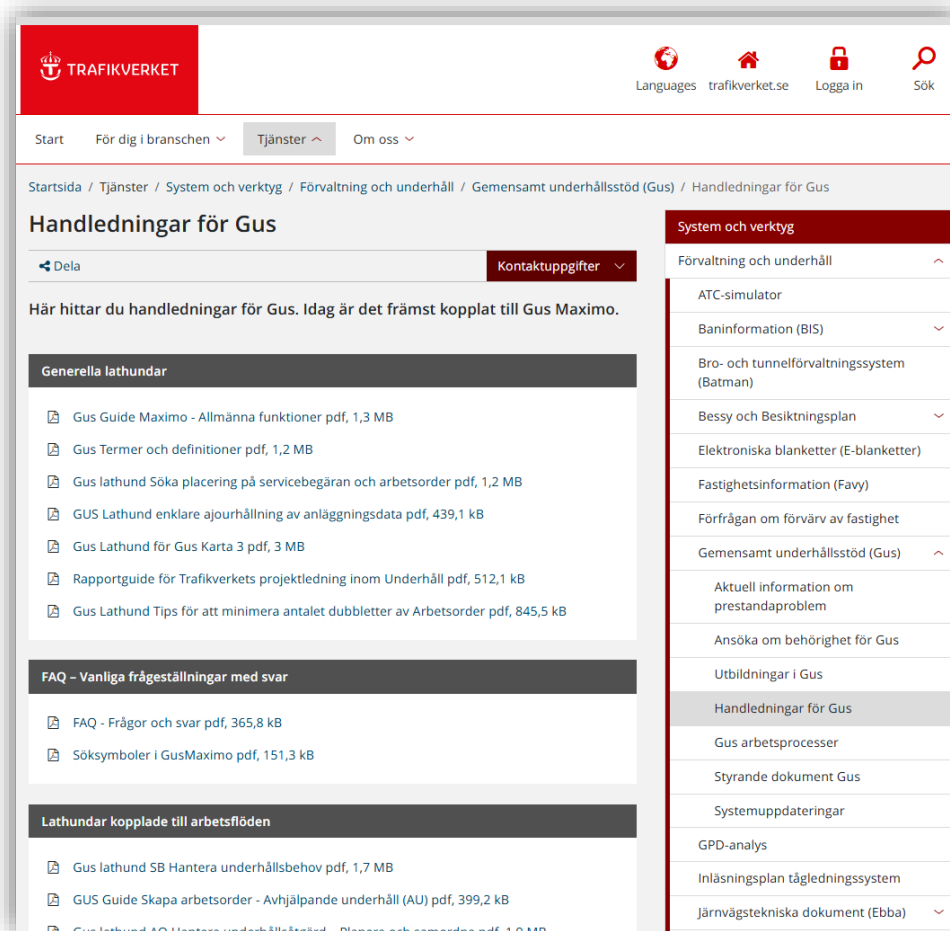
TRAFIKVERKET

Languages trafikverket.se Logga in Sök

Start För dig i branschen Tjänster Om oss

Startsida / Tjänster / System och verktyg / Förvaltning och underhåll / Gemensamt underhållsstöd (Gus) / Handledningar för Gus

Handledningar för Gus

Dela

Kontaktuppgifter

Här hittar du handledningar för Gus. Idag är det främst kopplat till Gus Maximo.

Generella lathundar

Gus Guide Maximo - Allmänna funktioner pdf, 1,3 MB

Gus Termer och definitioner pdf, 1,2 MB

Gus lathund Söka placering på servicebegäran och arbetsorder pdf, 1,2 MB

GUS Lathund enklare ajourhållning av anläggningsdata pdf, 439,1 kB

Gus Lathund för Gus Karta 3 pdf, 3 MB

Rapportguide för Trafikverkets projektledning inom Underhåll pdf, 512,1 kB

Gus Lathund Tips för att minimera antalet dubbletter av Arbetsorder pdf, 845,5 kB

FAQ – Vanliga frågeställningar med svar

FAQ - Frågor och svar pdf, 365,8 kB

Söksymboler i GusMaximo pdf, 151,3 kB

Lathundar kopplade till arbetsflöden

Gus lathund SB Hantera underhållsbehov pdf, 1,7 MB

GUS Guide Skapa arbetsorder - Avhjälpande underhåll (AU) pdf, 399,2 kB

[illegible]

System och verktyg

Förvaltning och underhåll

ATC-simulator

Baninformation (BIS)

Bro- och tunnelförvaltningssystem (Batman)

Bessy och Besiktningsplan

Elektroniska blanketter (E-blanketter)

Fastighetsinformation (Favy)

Förfrågan om förvärv av fastighet

Gemensamt underhållsstöd (Gus)

Aktuell information om prestandaproblem

Ansöka om behörighet för Gus

Utbildningar i Gus

Handledningar för Gus

Gus arbetsprocesser

Styrande dokument Gus

Systemuppdateringar

GPD-analys

Inläsningsplan tågledningssystem

Järnvägstekniska dokument (Ebba)